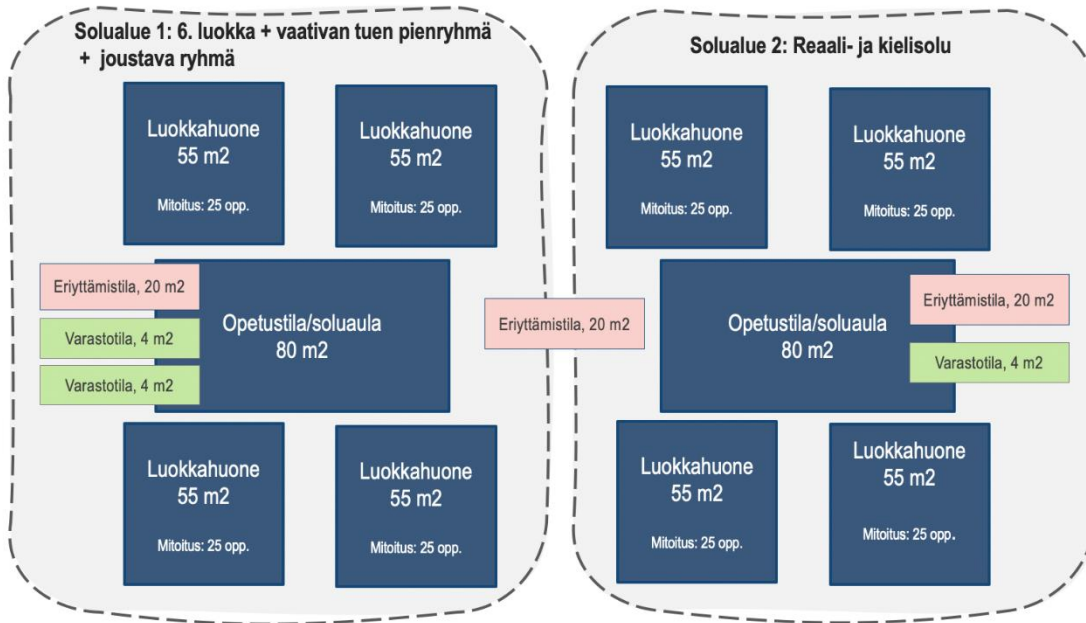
Solualue 1: 6. luokka + vaativan tuen pienryhmä + joustava ryhmä

Luokkahuone
55 m2
Mitoitus: 25 opp.

Luokkahuone
55 m2
Mitoitus: 25 opp.

Eriyttämistila, 20 m2

Varastotila, 4 m2

Varastotila, 4 m2

Opetustila/soluaula
80 m2

Luokkahuone
55 m2
Mitoitus: 25 opp.

Luokkahuone
55 m2
Mitoitus: 25 opp.

Eriyttämistila, 20 m2

Solualue 2: Reaali- ja kielisolu

Luokkahuone
55 m2
Mitoitus: 25 opp.

Luokkahuone
55 m2
Mitoitus: 25 opp.

Opetustila/soluaula
80 m2

Eriyttämistila, 20 m2

Varastotila, 4 m2

Luokkahuone
55 m2
Mitoitus: 25 opp.

Luokkahuone
55 m2
Mitoitus: 25 opp.